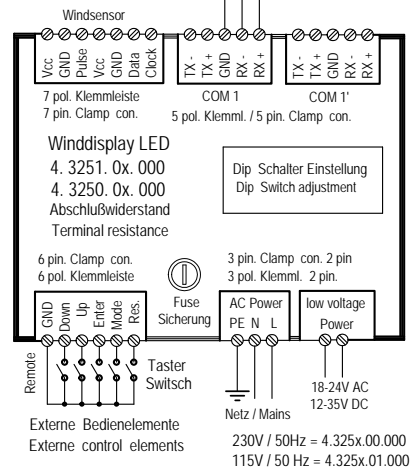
Windsensor

Vcc
GND
Pulse
Vcc
GND
Data
Clock

TX -
TX +
GND
RX -
RX +

TX -
TX +
GND
RX -
RX +

7 pol. Klemmleiste
7 pin. Clamp con.

COM 1
COM 1'
5 pol. Klemml. / 5 pin. Clamp con.

Winddisplay LED
4. 3251. 0x. 000
4. 3250. 0x. 000
Abschlußwiderstand
Terminal resistance

Dip Schalter Einstellung
Dip Switch adjustment

6 pin. Clamp con.
6 pol. Klemmleiste

3 pin. Clamp con. 2 pin
3 pol. Klemml. 2 pin.

GND
Down
Up
Enter
Mode
Res.

Fuse
Sicherung

AC Power
PE N L

low voltage
Power

Remote

Taster
Switsch

18-24V AC
12-35V DC

Netz / Mains

Externe Bedienelemente
Externe control elements

230V / 50Hz = 4.325x.00.000
115V / 50 Hz = 4.325x.01.000